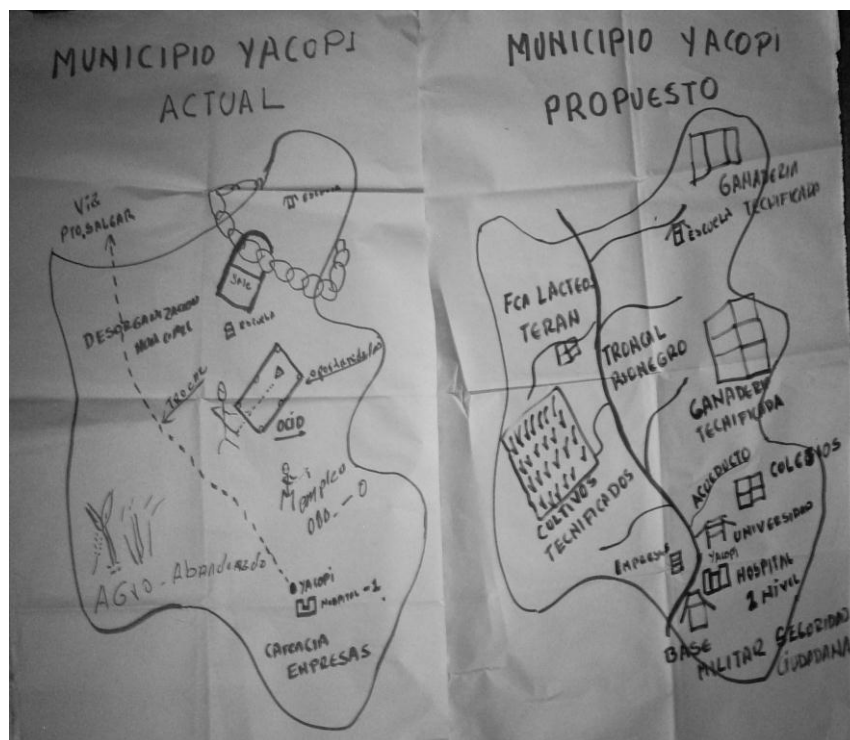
MUNICIPIO YACOPI
ACTUAL

Via
Pto. Salgar

Escuela

SAAC

DESORGANIZACION
NOVA OMPEL

Escuela

TROCHE

oportunidades

OCIO

Desempleo
ODD. _ 0

AGRO - Abandonado

YACOPI
HOSPITAL -1

CARENCIA
EMPRESAS

MUNICIPIO YACOPI
PROPUESTO

GANADERIA
ESCUELA TECNIFICADA

FCA LACTEOS
TERAN

TRONCAL
RIONEGRO

GANADERIA
TECNIFICADA

CULTIVOS
TECNIFICADOS

ACUEDUCTO

COLEGIOS

EMPRESAS

YACOPI

UNIVERSIDAD

HOSPITAL
1 NIVEL

BASE
MILITAR SEGURIDAD
CIUDADANA